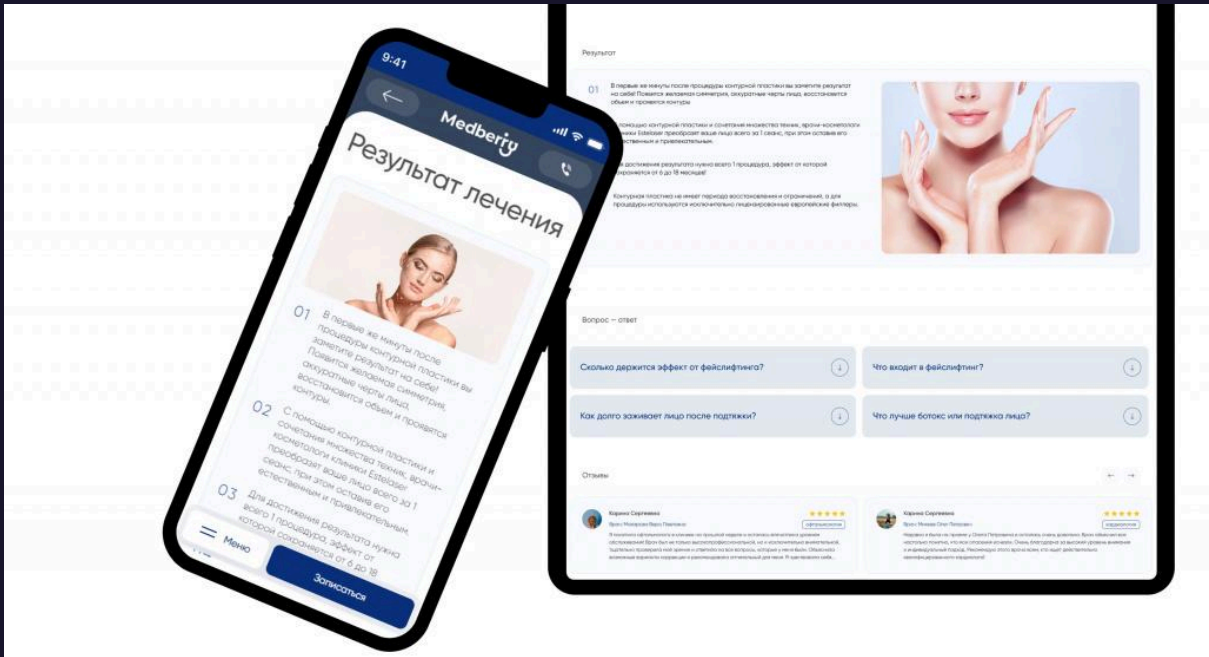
9:41

Medberry

Результат лечения

01 В первые же минуты после процедуры контурной пластики вы заметите результат на себе! Появится желаемая симметрия, аккуратные черты лица, восстановится объем и проявятся контуры

02 С помощью контурной пластики и сочетания множества техник, врачи-косметологи клиники Estelaser преобразят ваше лицо всего за 1 сеанс, при этом оставив его естественным и привлекательным.

03 Для достижения результата нужна всего 1 процедура, эффект от которой сохраняется от 6 до 18

Меню

Записаться

Результат

01 В первые же минуты после процедуры контурной пластики вы заметите результат на себе! Появится желаемая симметрия, аккуратные черты лица, восстановится объем и проявятся контуры

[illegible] помощью контурной пластики и сочетания множества техник, врачи-косметологи клиники Estelaser преобразят ваше лицо всего за 1 сеанс, при этом оставив его естественным и привлекательным.

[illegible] достижения результата нужна всего 1 процедура, эффект от которой сохраняется от 6 до 18 месяцев!

Контурная пластика не имеет периода восстановления и ограничений, а для процедуры используются исключительно лицензированные европейские филлеры.

Вопрос — ответ

Сколько держится эффект от фейслифтинга?

Что входит в фейслифтинг?

Как долго заживает лицо после подтяжки?

Что лучше ботокс или подтяжка лица?

Отзывы

Карина Сергеевна
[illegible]
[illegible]

Карина Сергеевна
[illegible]
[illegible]